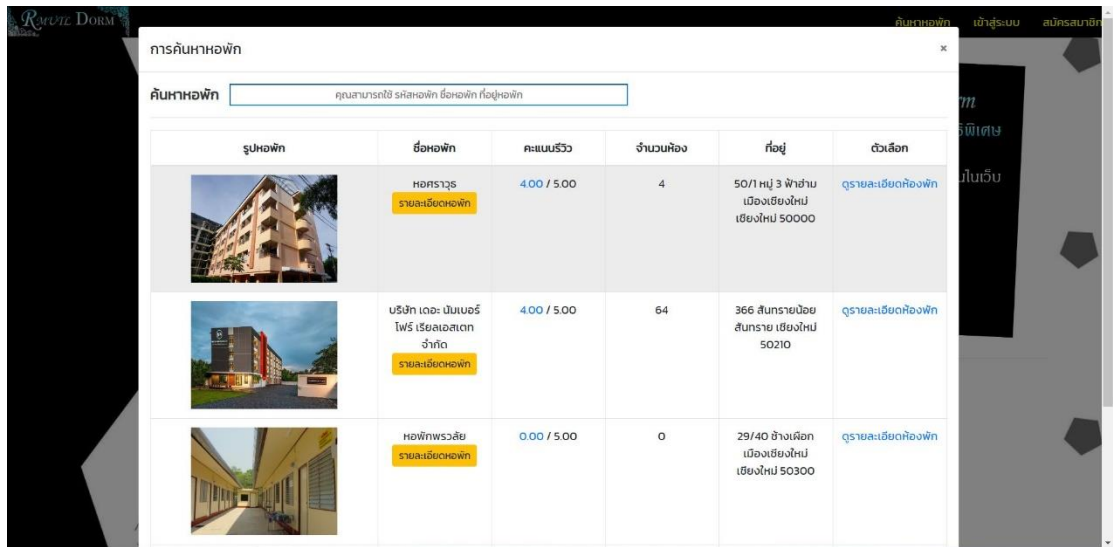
RMUTL DORM

ค้นหาหอพัก เข้าสู่ระบบ สมัครสมาชิก

การค้นหาหอพัก ×

ค้นหาหอพัก คุณสามารถใช้ รหัสหอพัก ชื่อหอพัก ที่อยู่หอพัก

| รูปหอพัก | ชื่อหอพัก | คะแนนรีวิว | จำนวนห้อง | ที่อยู่ | ตัวเลือก |
|---|---|---|---|---|---|
| | หอศราวุธ รายละเอียดหอพัก | 4.00 / 5.00 | 4 | 50/1 หมู่ 3 ฟ้าฮ่าม เมืองเชียงใหม่ เชียงใหม่ 50000 | ดูรายละเอียดห้องพัก |
| | บริษัท เดอะ นัมเบอร์ โฟร์ เรียลเอสเตท จำกัด รายละเอียดหอพัก | 4.00 / 5.00 | 64 | 366 สันทรายน้อย สันทราย เชียงใหม่ 50210 | ดูรายละเอียดห้องพัก |
| | หอพักพรวลัย รายละเอียดหอพัก | 0.00 / 5.00 | 0 | 29/40 ช้างเผือก เมืองเชียงใหม่ เชียงใหม่ 50300 | ดูรายละเอียดห้องพัก |

m
รพิเศษ
ในเว็บ